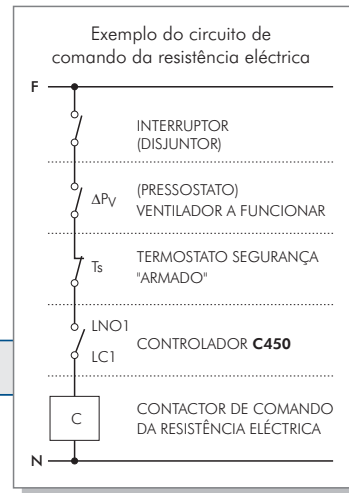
Exemplo do circuito de comando da resistência eléctrica

F

INTERRUPTOR (DISJUNTOR)

$\Delta P_V$

(PRESSOSTATO) VENTILADOR A FUNCIONAR

Ts

TERMOSTATO SEGURANÇA "ARMADO"

LNO1

LC1

CONTROLADOR **C450**

C

CONTACTOR DE COMANDO DA RESISTÊNCIA ELÉCTRICA

N